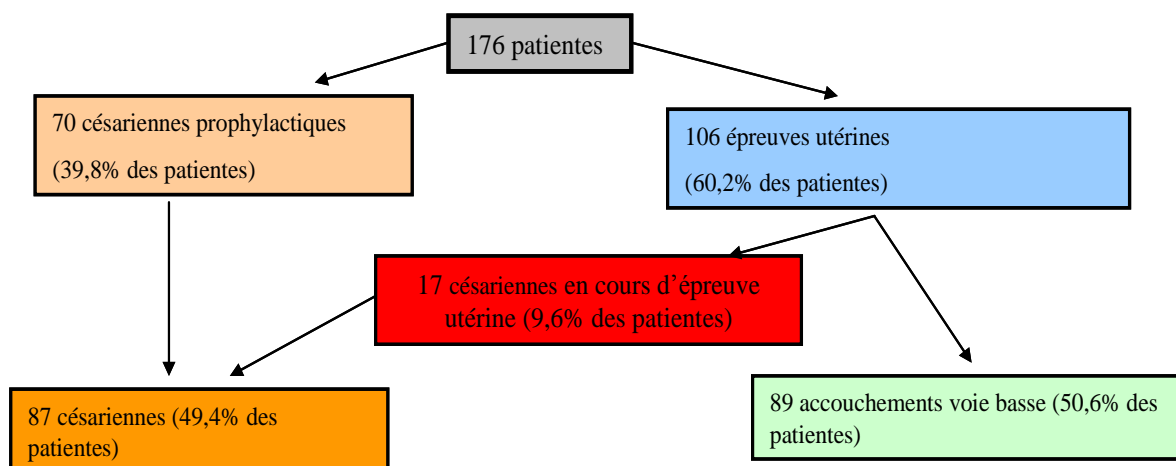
176 patientes

70 césariennes prophylactiques

(39,8% des patientes)

106 épreuves utérines

(60,2% des patientes)

17 césariennes en cours d'épreuve utérine (9,6% des patientes)

87 césariennes (49,4% des patientes)

89 accouchements voie basse (50,6% des patientes)